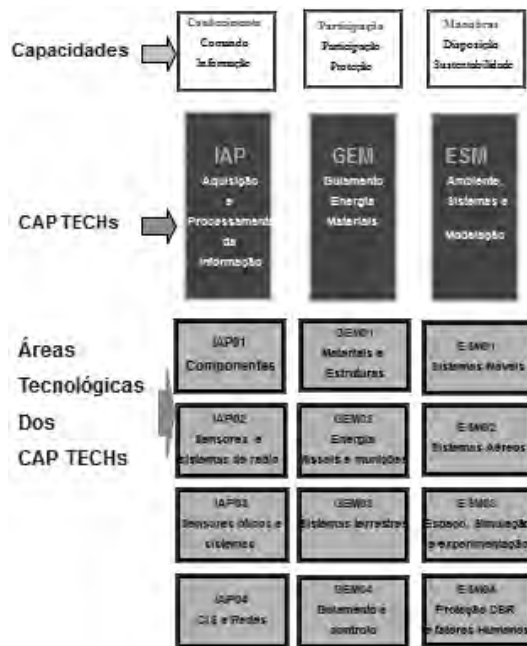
Capacidades

Conhecimento
Comando
Informação

Participação
Participação
Proteção

Manobras
Disposição
Sustentabilidade

CAP TECHs

IAP
Aquisição
e
Processamento
da
Informação

GEM
Guiamento
Energia
Materiais

ESM
Ambiente,
Sistemas e
Modelação

Áreas Tecnológicas Dos CAP TECHs

IAP01
Componentes

GEM01
Materiais e
Estruturas

ESM01
Sistemas Móveis

IAP02
Sensores e
sistemas de radio

GEM02
Energia
Mísseis e munições

ESM02
Sistemas Aéreos

IAP03
Sensores óticos e
sistemas

GEM03
Sistemas terrestres

ESM03
Espaço, Simulação
e experimentação

IAP04
C4I e Redes

GEM04
Guiamento e
controlo

ESM04
Proteção CBR
e fatores Humanos